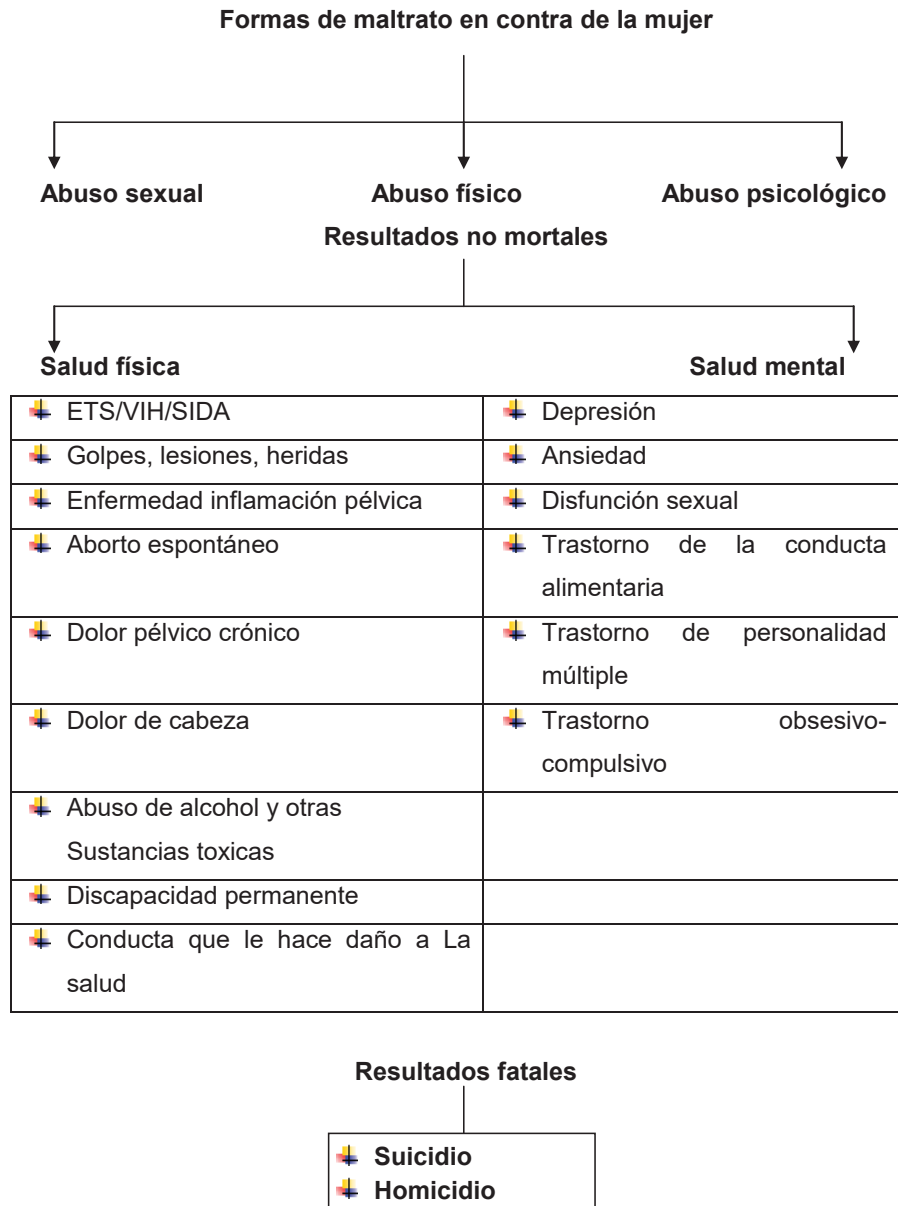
Formas de maltrato en contra de la mujer

Abuso sexual

Abuso físico

Abuso psicológico

Resultados no mortales

Salud física

Salud mental

| Salud física | Salud mental |
|---|---|
| ETS/VIH/SIDA | Depresión |
| Golpes, lesiones, heridas | Ansiedad |
| Enfermedad inflamación pélvica | Disfunción sexual |
| Aborto espontáneo | Trastorno de la conducta alimentaria |
| Dolor pélvico crónico | Trastorno de personalidad múltiple |
| Dolor de cabeza | Trastorno obsesivo-compulsivo |
| Abuso de alcohol y otras Sustancias toxicas | |
| Discapacidad permanente | |
| Conducta que le hace daño a La salud | |

Resultados fatales

Suicidio
Homicidio